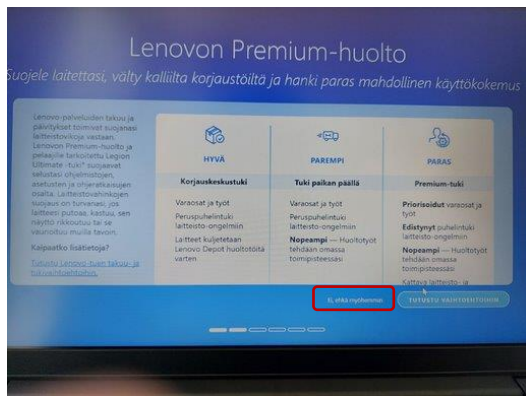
Lenovon Premium-huolto

Suojele laitettasi, välty kalliilta korjaustöiltä ja hanki paras mahdollinen käyttökokemus

Lenovo-palveluiden takuu ja päivitykset toimivat suojanasi laitteistovikoja vastaan. Lenovon Premium-huolto ja pelaajille tarkoitettu Legion Ultimate -tuki suojaavat selustasi ohjelmistojen, asetusten ja ohjerattkaisujen osalta. Laitteistovahinkojen suojaus on turvanasi, jos laitteesi putoaa, kastuu, sen näyttö rikkoutuu tai se vaurioituu muilla tavoin.

Kaipaatko lisätietoja?

Tutustu Lenovo-tuen takuu- ja tukivaihtoehtoihin.

HYVÄ
Korjauskeskustuki
Varaosat ja työt
Peruspuhelintuki laitteisto-ongelmiin
Laitteet kuljetetaan Lenovo Depot huoltotöitä varten

PAREMPI
Tuki paikan päällä
Varaosat ja työt
Peruspuhelintuki laitteisto-ongelmiin
Nopeampi — Huoltotyöt tehdään omassa toimipisteessäsi

PARAS
Premium-tuki
Priorisoidut varaosat ja työt
Edistynyt puhelintuki laitteisto-ongelmiin
Nopeampi — Huoltotyöt tehdään omassa toimipisteessäsi
Kattava laitteisto- ja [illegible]

Ei, ehkä myöhemmin
TUTUSTU VAIHTOEHTOIHIN